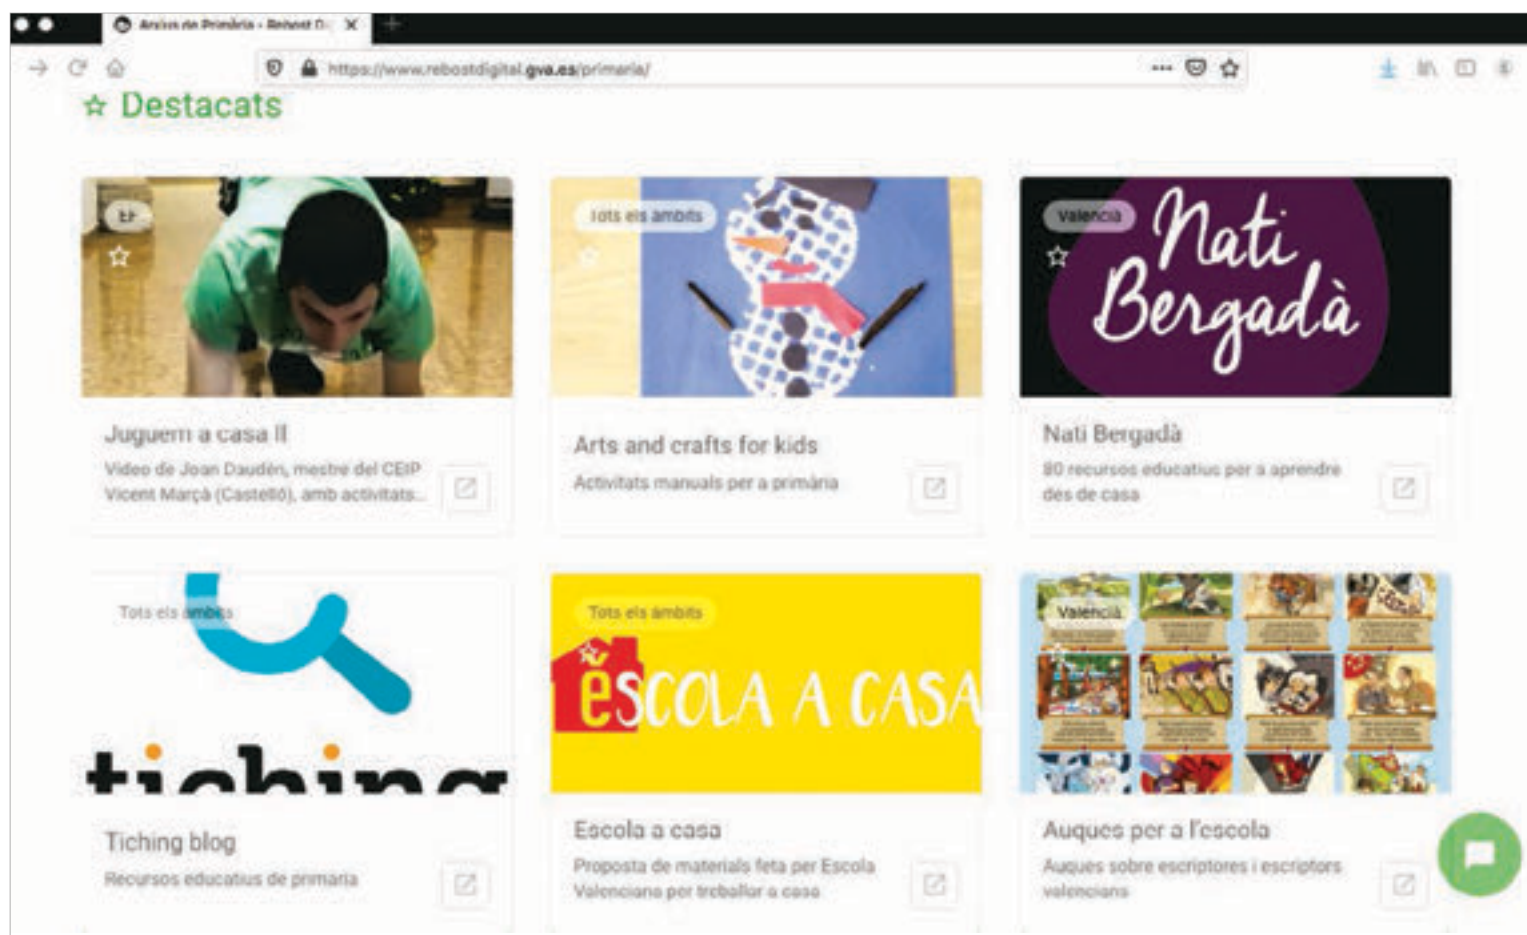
Arxius de Primària - Rebost D

https://www.rebostdigital.gva.es/primaria/

☆ Destacats

EF

Juguem a casa II

Vídeo de Joan Daudén, mestre del CEIP Vicent Marçà (Castelló), amb activitats...

Tots els àmbits

Arts and crafts for kids

Activitats manuals per a primària

València

Nati Bergadà

Nati Bergadà

80 recursos educatius per a aprendre des de casa

Tots els àmbits

tiching

Tiching blog

Recursos educatius de primaria

Tots els àmbits

ESCOLA A CASA

Escola a casa

Proposta de materials feta per Escola Valenciana per treballar a casa

València

Auques per a l'escola

Auques sobre escriptores i escriptors valencians